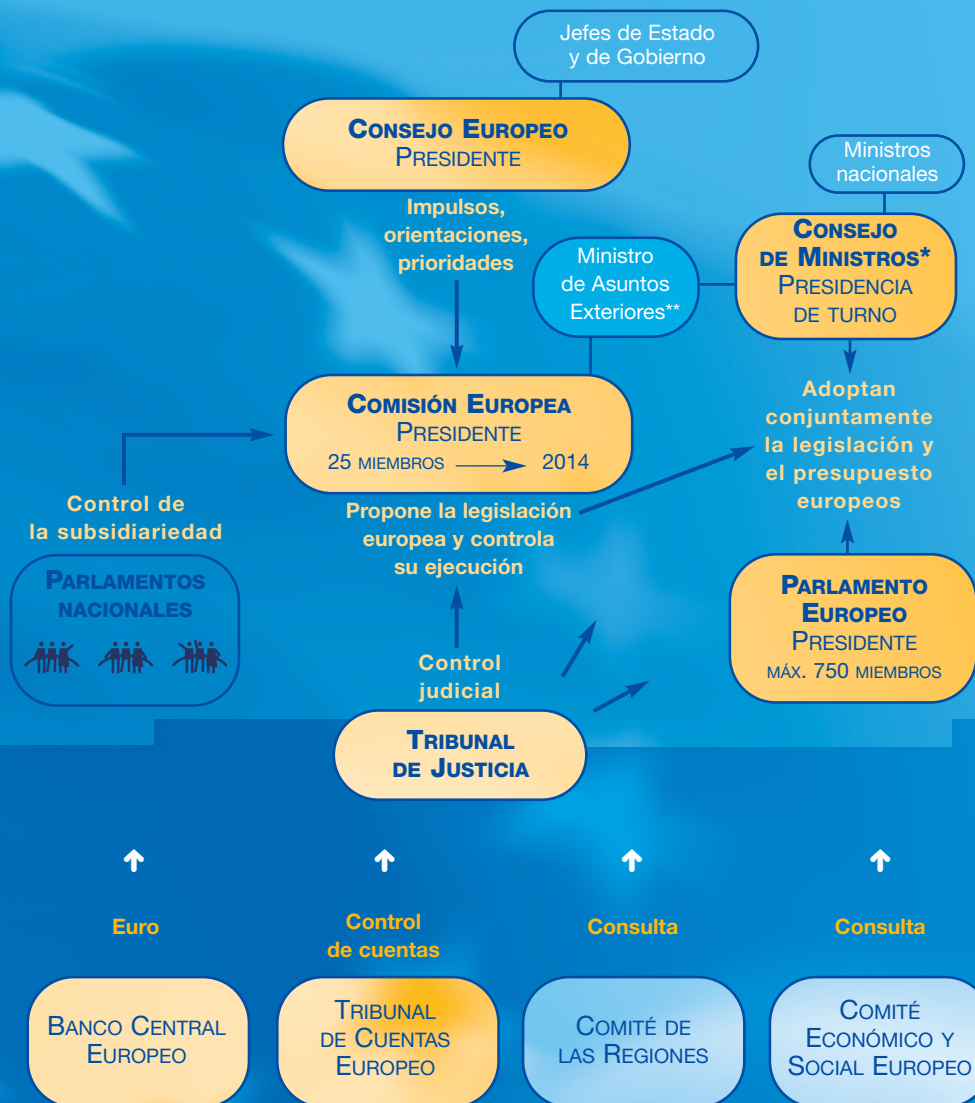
Jefes de Estado y de Gobierno

CONSEJO EUROPEO
PRESIDENTE

Impulsos, orientaciones, prioridades

Ministros nacionales

CONSEJO DE MINISTROS*
PRESIDENCIA DE TURNO

Ministro de Asuntos Exteriores**

COMISIÓN EUROPEA
PRESIDENTE
25 MIEMBROS → 2014

Adoptan conjuntamente la legislación y el presupuesto europeos

Control de la subsidiariedad

Propone la legislación europea y controla su ejecución

PARLAMENTOS NACIONALES

PARLAMENTO EUROPEO
PRESIDENTE
MÁX. 750 MIEMBROS

Control judicial

TRIBUNAL DE JUSTICIA

Euro

Control de cuentas

Consulta

Consulta

BANCO CENTRAL EUROPEO

TRIBUNAL DE CUENTAS EUROPEO

COMITÉ DE LAS REGIONES

COMITÉ ECONÓMICO Y SOCIAL EUROPEO